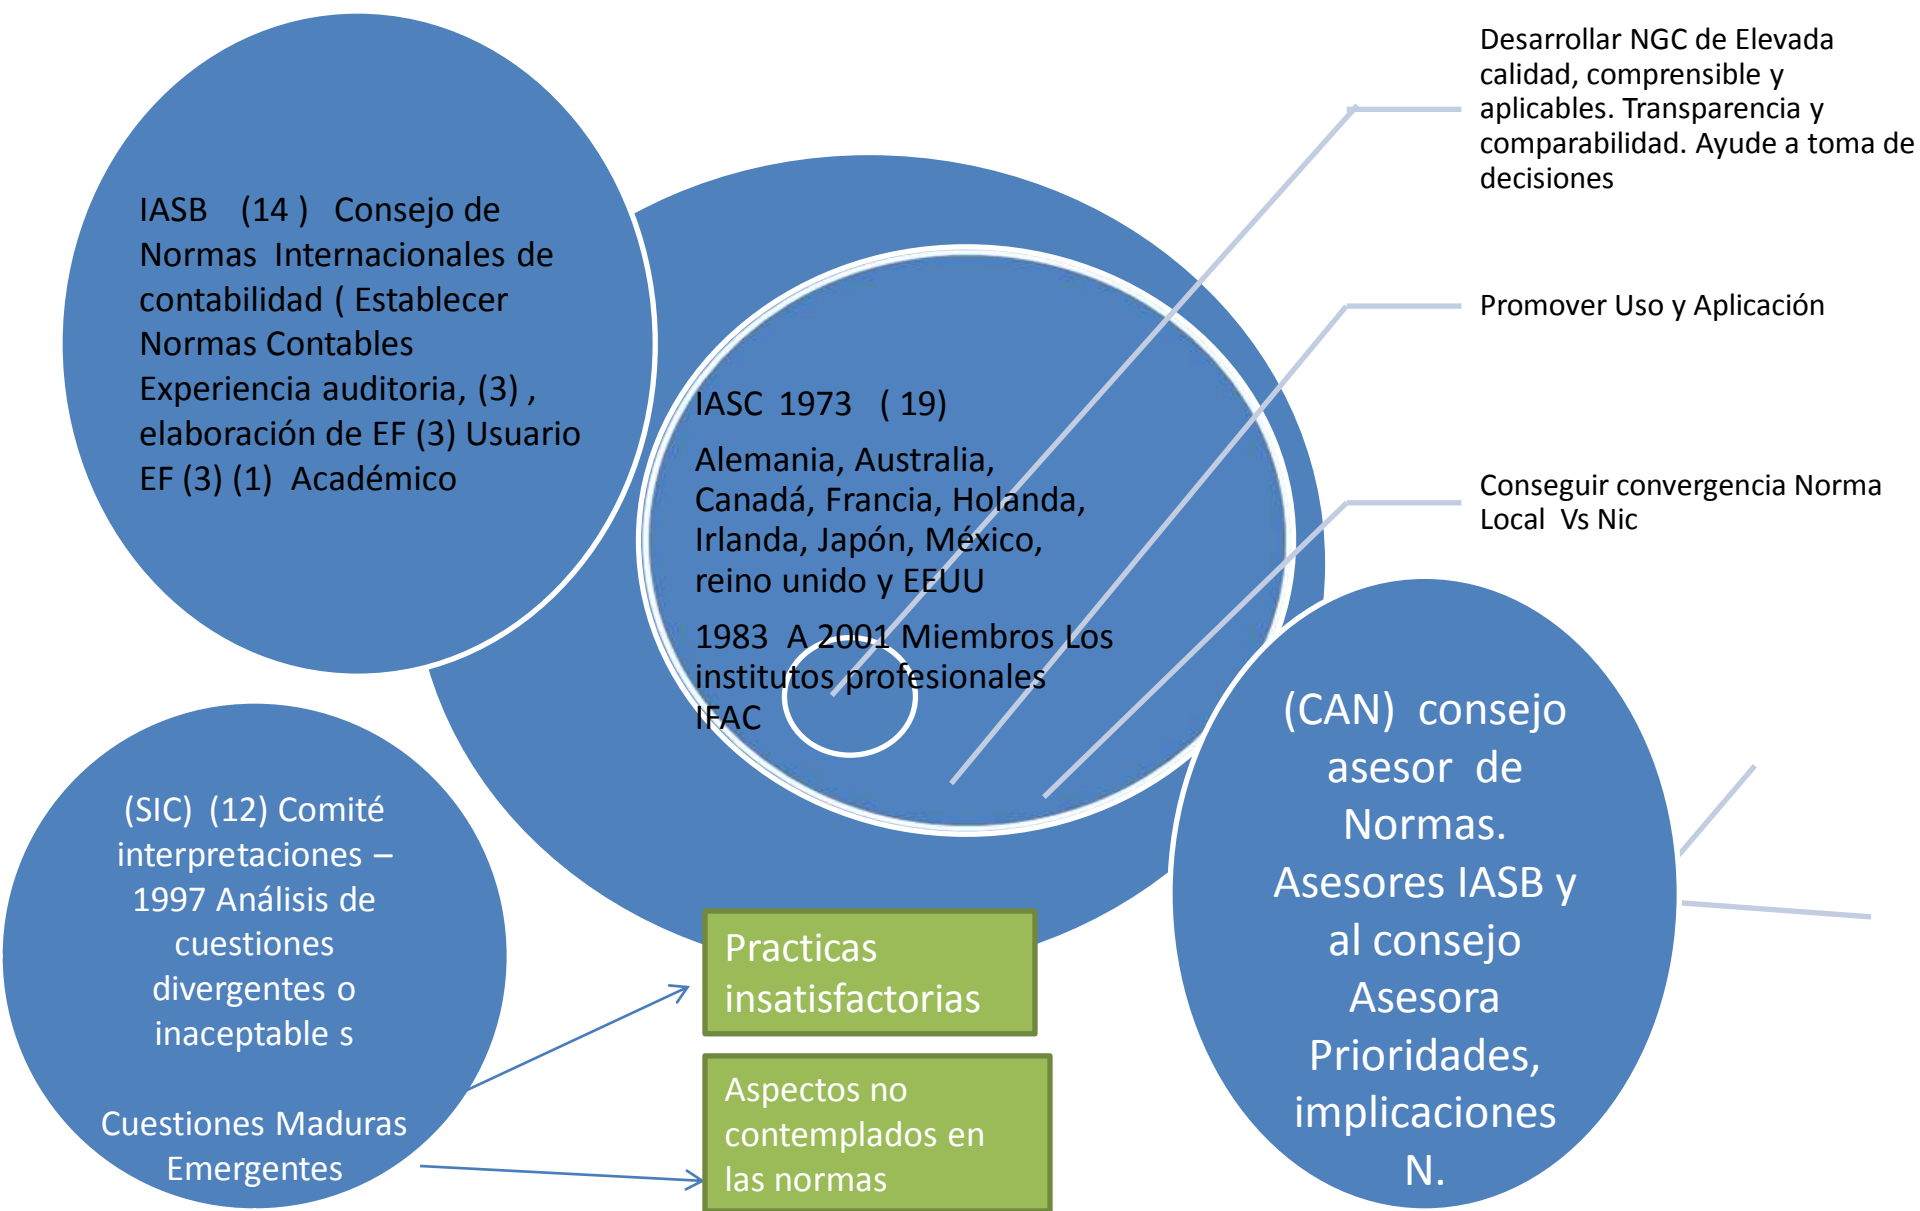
IASB (14 ) Consejo de Normas Internacionales de contabilidad ( Establecer Normas Contables Experiencia auditoria, (3) , elaboración de EF (3) Usuario EF (3) (1) Académico

IASC 1973 ( 19)

Alemania, Australia, Canadá, Francia, Holanda, Irlanda, Japón, México, reino unido y EEUU

1983 A 2001 Miembros Los institutos profesionales IFAC

Desarrollar NGC de Elevada calidad, comprensible y aplicables. Transparencia y comparabilidad. Ayude a toma de decisiones

Promover Uso y Aplicación

Conseguir convergencia Norma Local Vs Nic

(SIC) (12) Comité interpretaciones – 1997 Análisis de cuestiones divergentes o inaceptable s

Cuestiones Maduras Emergentes

Practicas insatisfactorias

Aspectos no contemplados en las normas

(CAN) consejo asesor de Normas. Asesores IASB y al consejo Asesora Prioridades, implicaciones N.